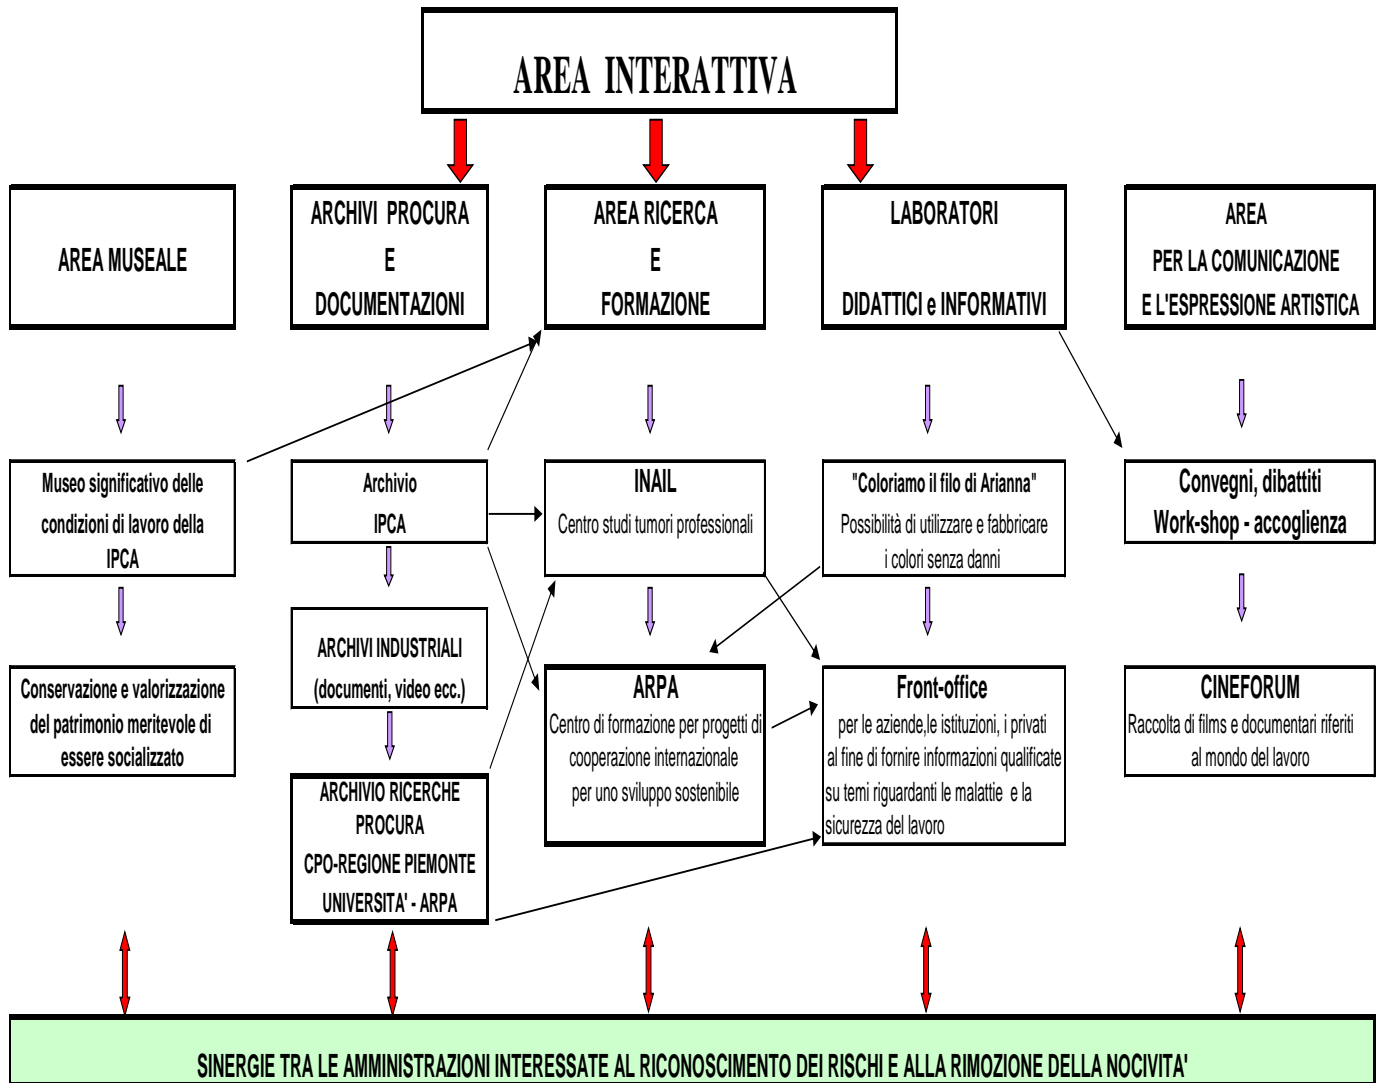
AREA INTERATTIVA

AREA MUSEALE

ARCHIVI PROCURA
E
DOCUMENTAZIONI

AREA RICERCA
E
FORMAZIONE

LABORATORI
DIDATTICI e INFORMATIVI

AREA
PER LA COMUNICAZIONE
E L'ESPRESSIONE ARTISTICA

Museo significativo delle condizioni di lavoro della IPCA

Conservazione e valorizzazione del patrimonio meritevole di essere socializzato

Archivio
IPCA

ARCHIVI INDUSTRIALI
(documenti, video ecc.)

ARCHIVIO RICERCHE PROCURA
CPO-REGIONE PIEMONTE
UNIVERSITA' - ARPA

INAIL
Centro studi tumori professionali

ARPA
Centro di formazione per progetti di cooperazione internazionale per uno sviluppo sostenibile

"Coloriamo il filo di Arianna"
Possibilità di utilizzare e fabbricare i colori senza danni

Front-office
per le aziende,le istituzioni, i privati al fine di fornire informazioni qualificate su temi riguardanti le malattie e la sicurezza del lavoro

Convegni, dibattiti
Work-shop - accoglienza

CINEFORUM
Raccolta di films e documentari riferiti al mondo del lavoro

SINERGIE TRA LE AMMINISTRAZIONI INTERESSATE AL RICONOSCIMENTO DEI RISCHI E ALLA RIMOZIONE DELLA NOCIVITA'